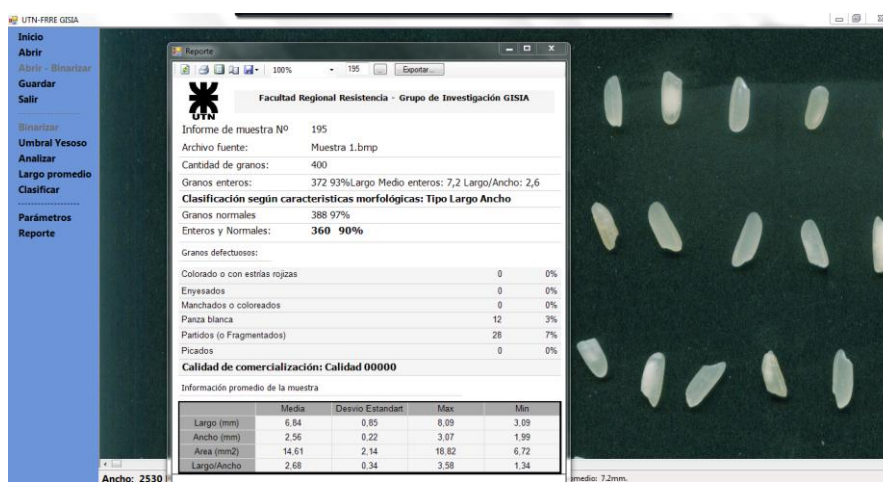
UTN-FRRE GISIA

Inicio
Abrir
Abrir - Binarizar
Guardar
Salir

Binarizar
Umbral Yesoso
Analizar
Largo promedio
Clasificar

Parámetros
Reporte

Reporte

100% 195 Exportar...

UTN

Facultad Regional Resistencia - Grupo de Investigación GISIA

Informe de muestra Nº 195
Archivo fuente: Muestra 1.bmp
Cantidad de granos: 400
Granos enteros: 372 93%Largo Medio enteros: 7,2 Largo/Ancho: 2,6

Clasificación según características morfológicas: Tipo Largo Ancho

Granos normales 388 97%
Enteros y Normales: 360 90%

Granos defectuosos:

| | | |
|---|---|---|
| Colorado o con estrías rojizas | 0 | 0% |
| Enyesados | 0 | 0% |
| Manchados o coloreados | 0 | 0% |
| Panza blanca | 12 | 3% |
| Partidos (o Fragmentados) | 28 | 7% |
| Picados | 0 | 0% |

Calidad de comercialización: Calidad 00000

Información promedio de la muestra

| | Media | Desvio Estandart | Max | Min |
|---|---|---|---|---|
| Largo (mm) | 6,84 | 0,85 | 8,09 | 3,09 |
| Ancho (mm) | 2,56 | 0,22 | 3,07 | 1,99 |
| Area (mm2) | 14,61 | 2,14 | 18,82 | 6,72 |
| Largo/Ancho | 2,68 | 0,34 | 3,58 | 1,34 |

Ancho: 2530

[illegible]medio: 7.2mm.